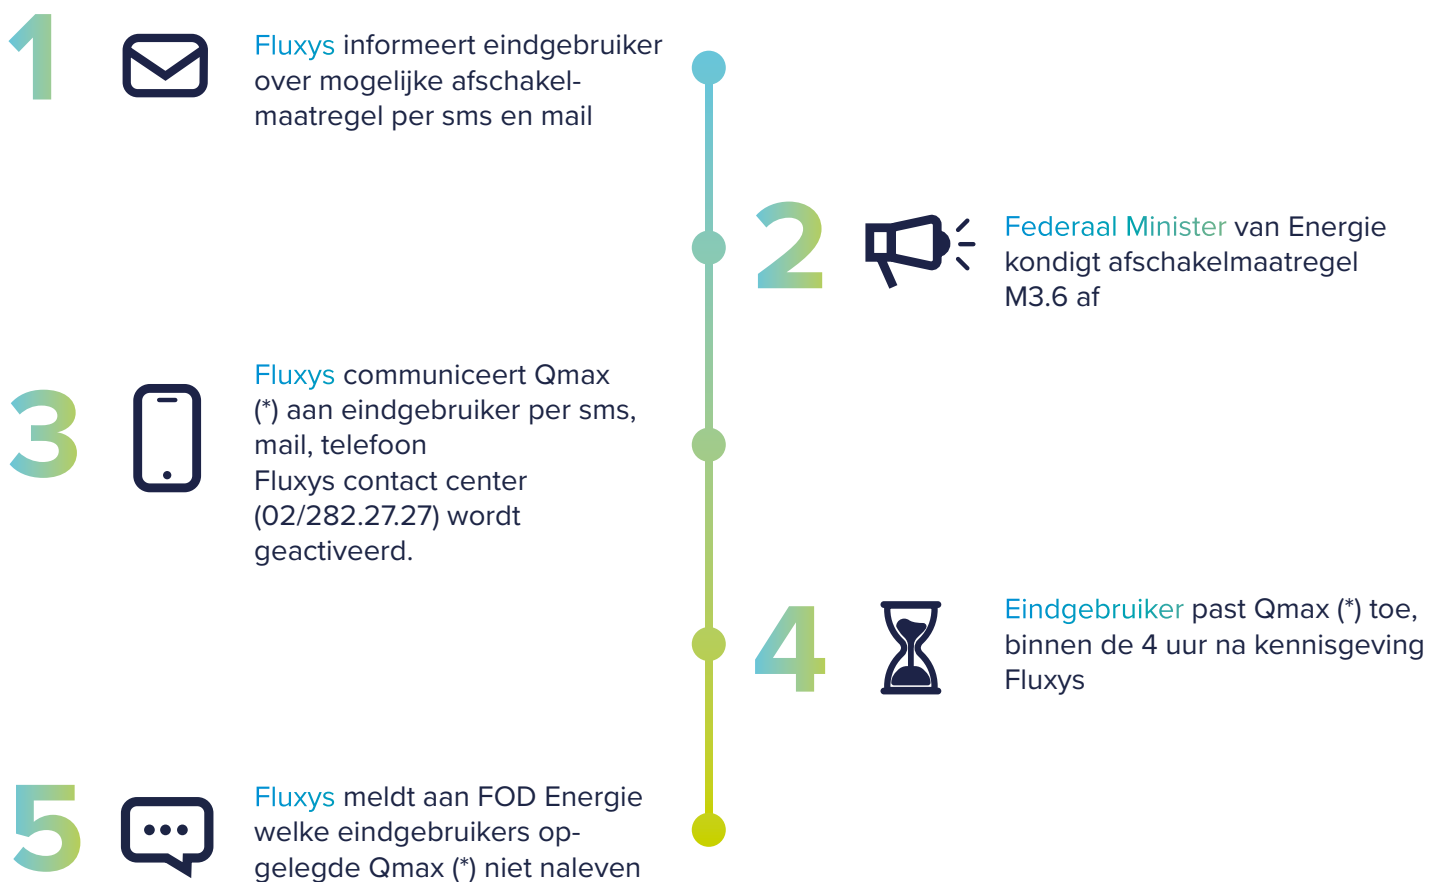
1

Fluxys informeert eindgebruiker over mogelijke afschakelmaatregel per sms en mail

2

Federaal Minister van Energie kondigt afschakelmaatregel M3.6 af

3

Fluxys communiceert Qmax (*) aan eindgebruiker per sms, mail, telefoon
Fluxys contact center (02/282.27.27) wordt geactiveerd.

4

Eindgebruiker past Qmax (*) toe, binnen de 4 uur na kennisgeving Fluxys

5

Fluxys meldt aan FOD Energie welke eindgebruikers opgelegde Qmax (*) niet naleven